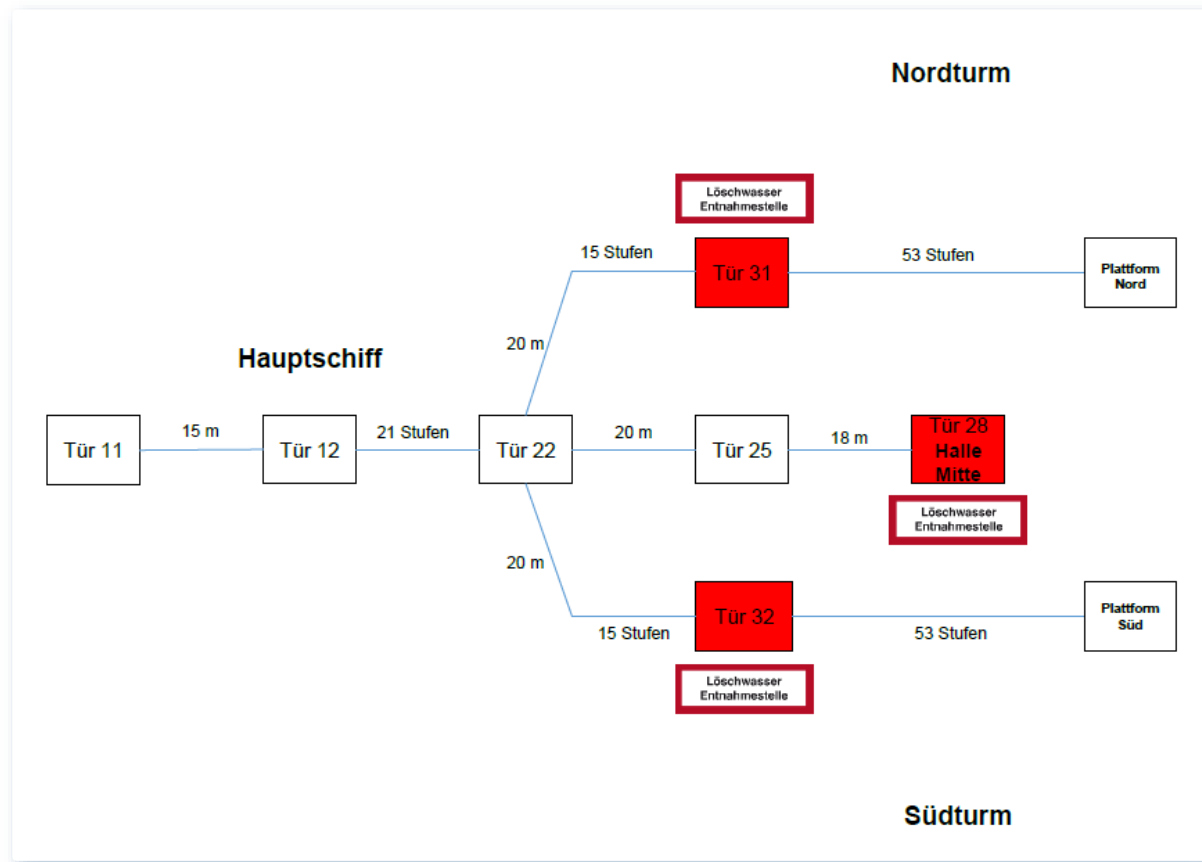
Nordturm

Löschwasser Entnahmestelle

15 Stufen

Tür 31

53 Stufen

Plattform Nord

20 m

Hauptschiff

Tür 11

15 m

Tür 12

21 Stufen

Tür 22

20 m

Tür 25

18 m

Tür 28 Halle Mitte

Löschwasser Entnahmestelle

20 m

15 Stufen

Tür 32

53 Stufen

Plattform Süd

Löschwasser Entnahmestelle

Südturm